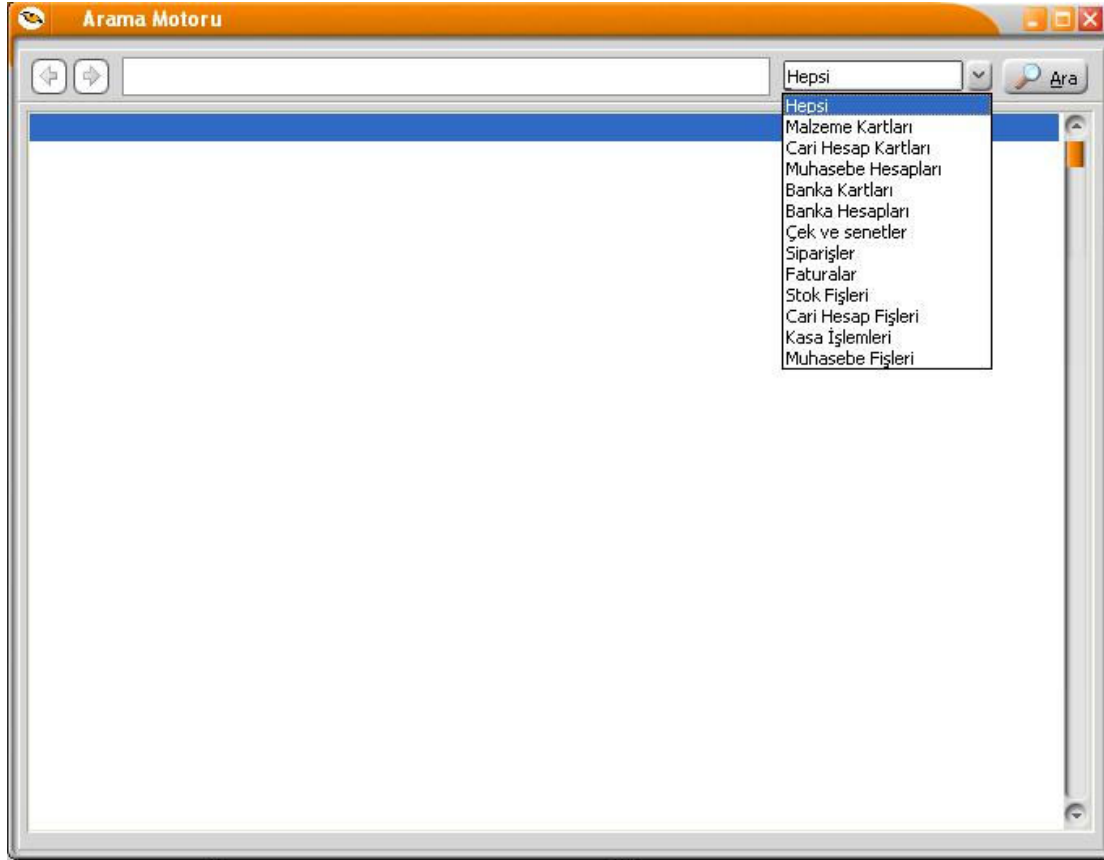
Arama Motoru

Hepsi

Ara

Hepsi
Malzeme Kartları
Cari Hesap Kartları
Muhasebe Hesapları
Banka Kartları
Banka Hesapları
Çek ve senetler
Siparişler
Faturalar
Stok Fişleri
Cari Hesap Fişleri
Kasa İşlemleri
Muhasebe Fişleri